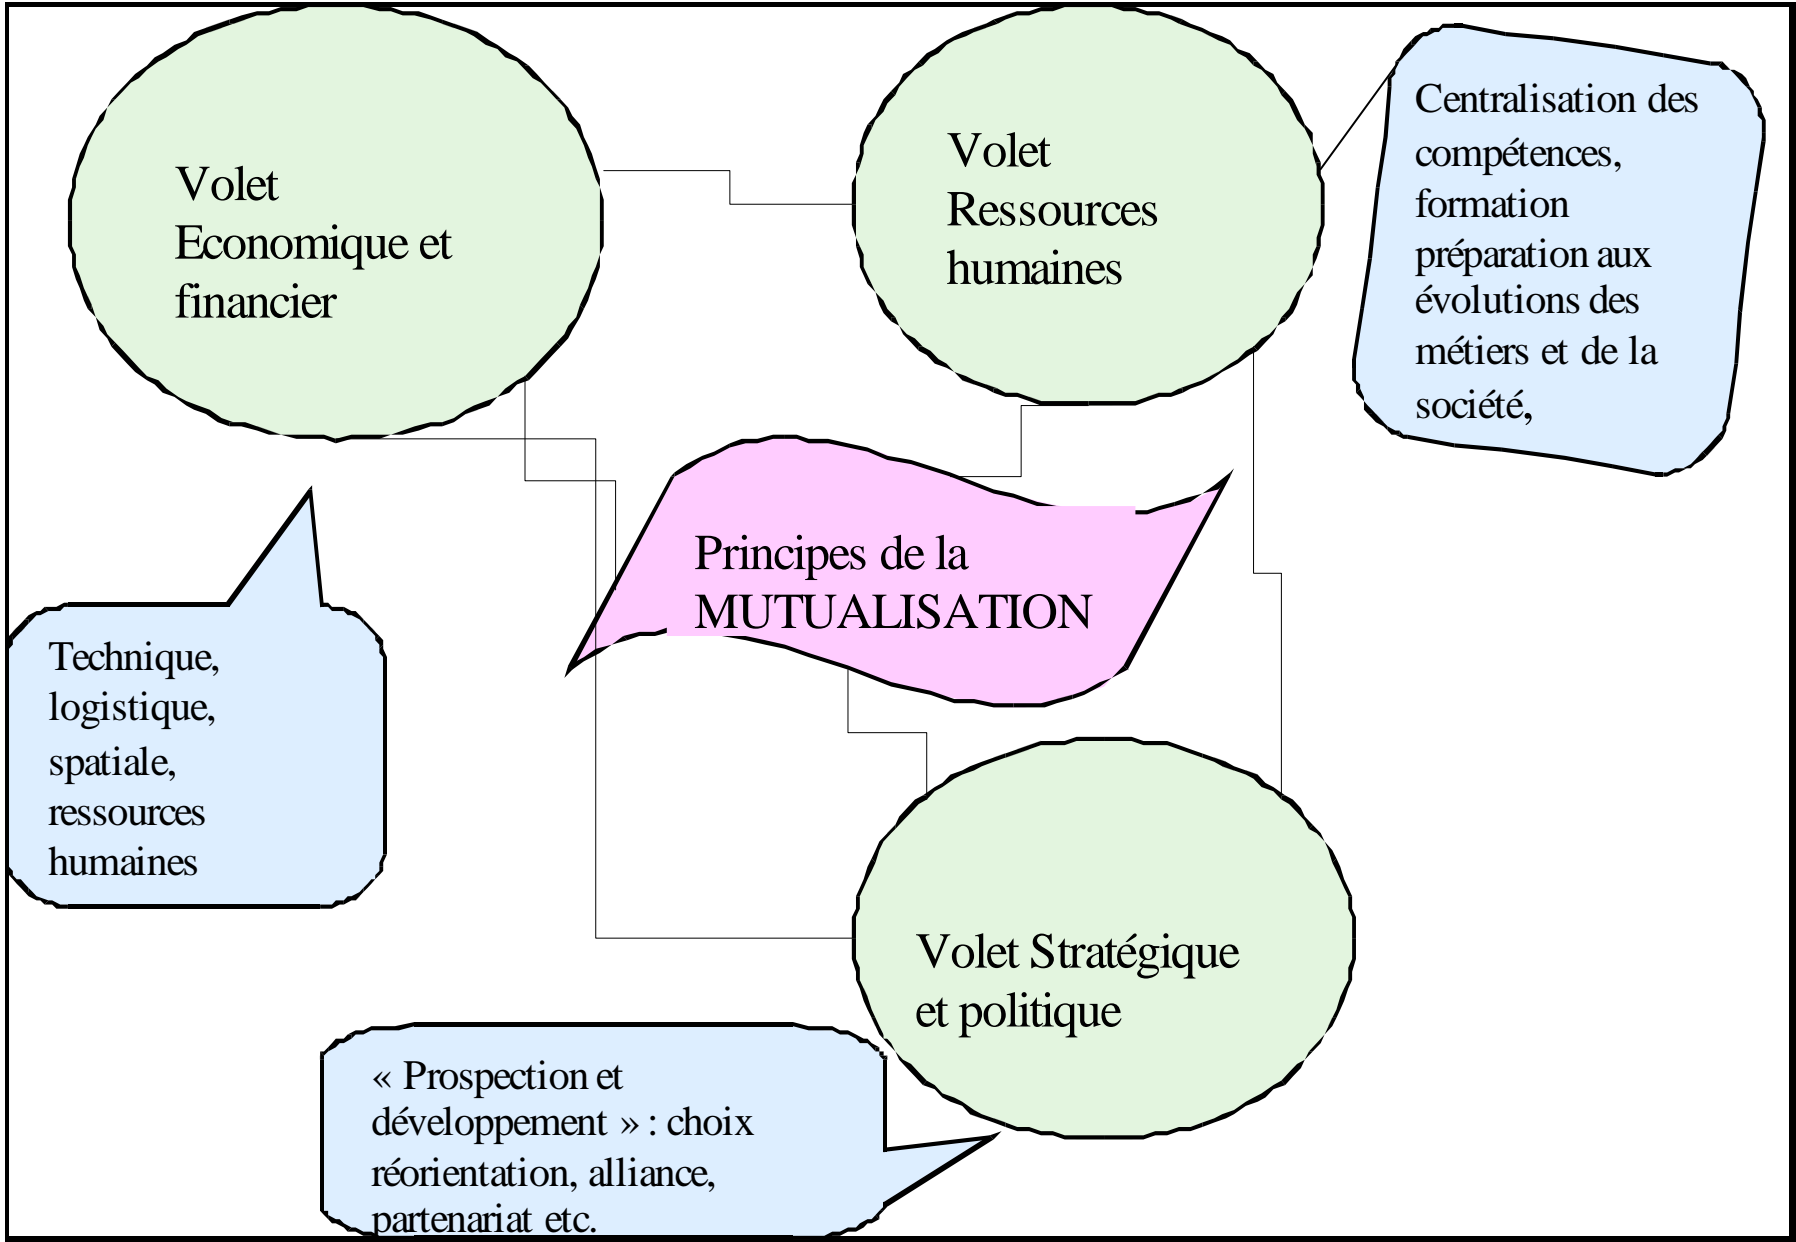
Volet Economique et financier

Volet Ressources humaines

Centralisation des compétences, formation préparation aux évolutions des métiers et de la société,

Principes de la MUTUALISATION

Technique, logistique, spatiale, ressources humaines

Volet Stratégique et politique

« Prospection et développement » : choix réorientation, alliance, partenariat etc.